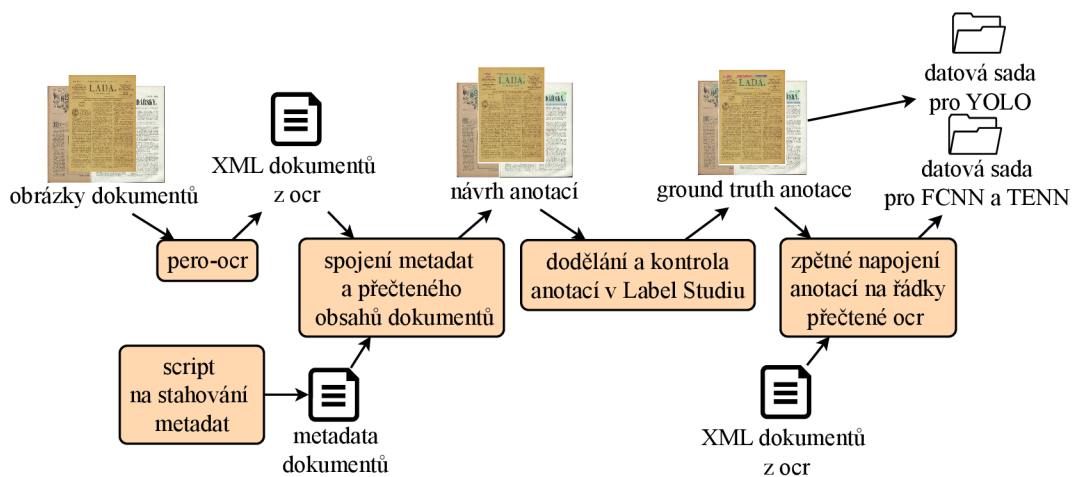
obrázky dokumentů

pero-ocr

XML dokumentů z ocr

script na stahování metadat

metadata dokumentů

spojení metadat a přečteného obsahů dokumentů

návrh anotací

dodělání a kontrola anotací v Label Studiu

ground truth anotace

zpětné napojení anotací na řádky přečtené ocr

XML dokumentů z ocr

datová sada pro YOLO

datová sada pro FCNN a TENN